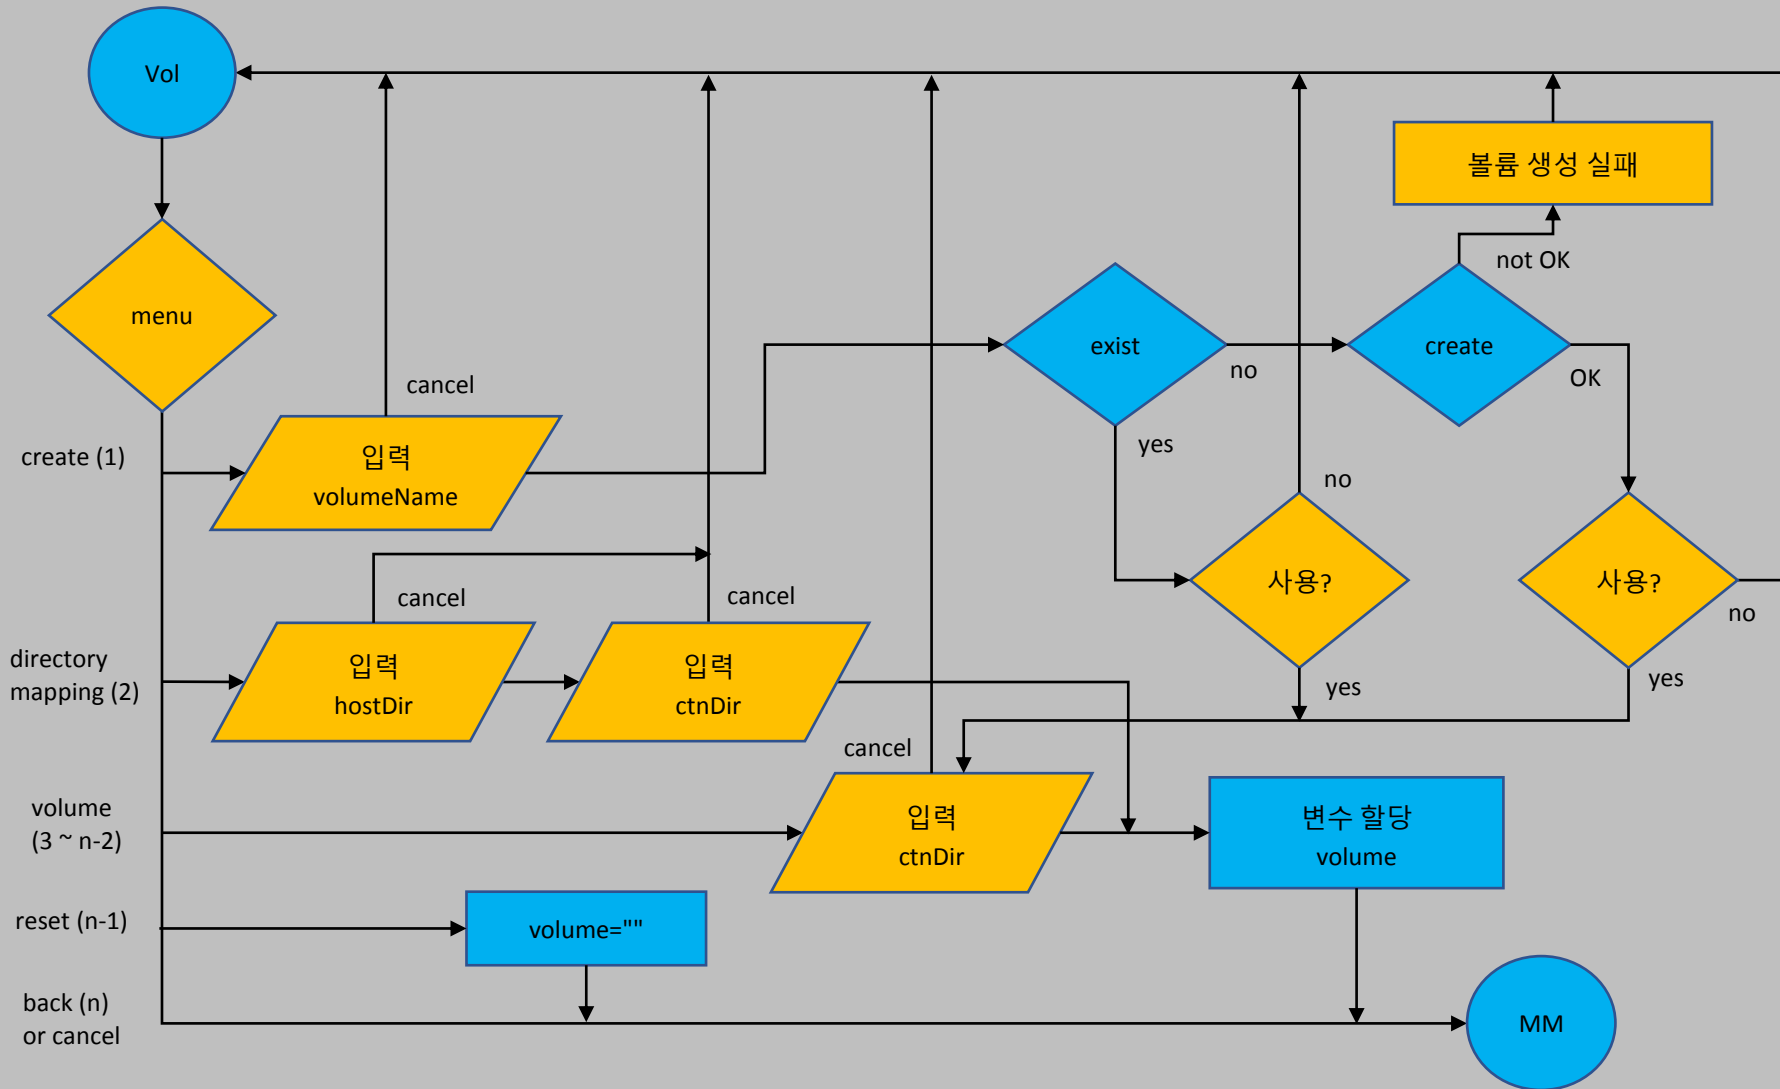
Vol

menu

create (1)

cancel

입력
volumeName

exist

no

yes

create

not OK

OK

볼륨 생성 실패

no

사용?

사용?

no

yes

yes

directory mapping (2)

cancel

입력
hostDir

cancel

입력
ctnDir

cancel

volume (3 ~ n-2)

입력
ctnDir

변수 할당
volume

reset (n-1)

volume=""

back (n) or cancel

MM